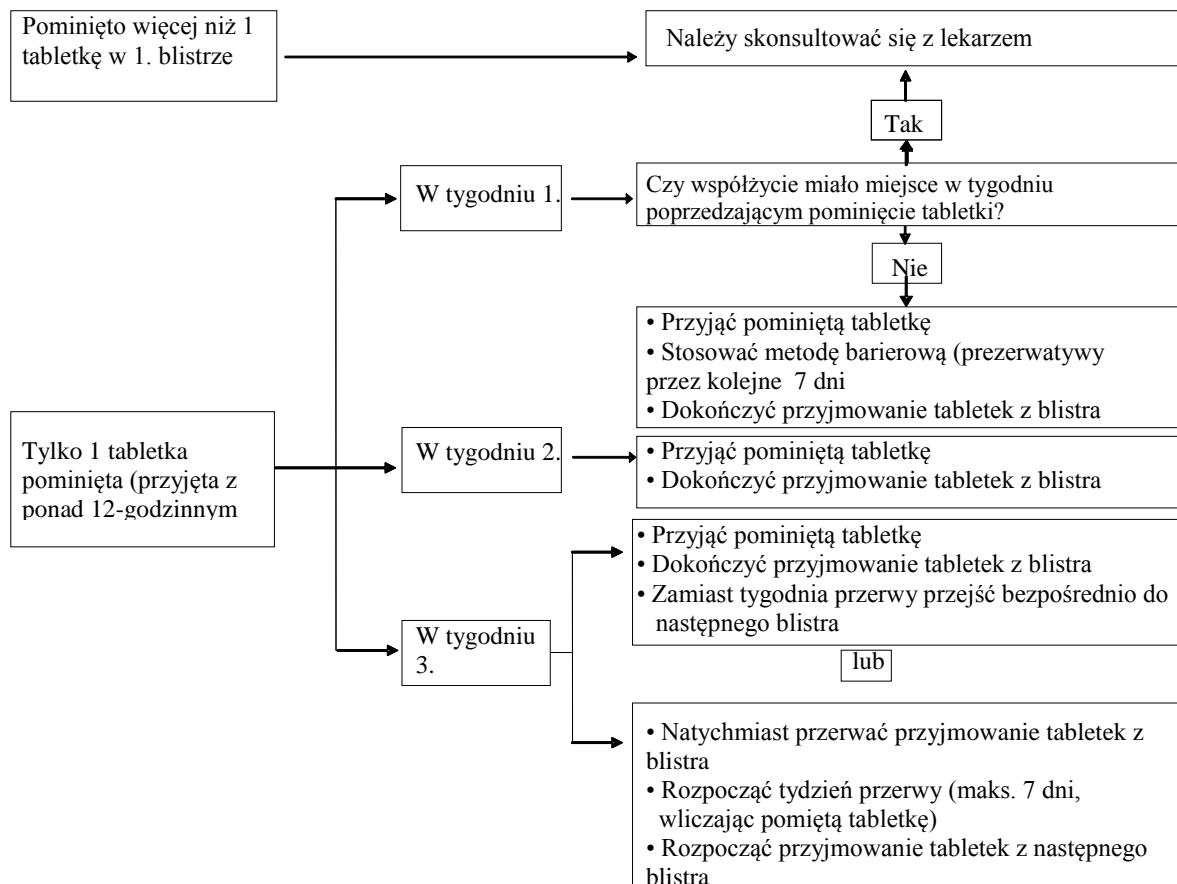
Pominięto więcej niż 1 tabletkę w 1. blistrze

Należy skonsultować się z lekarzem

Tak

W tygodniu 1.

Czy współżycie miało miejsce w tygodniu poprzedzającym pominięcie tabletki?

Nie

• Przyjąć pominiętą tabletkę
• Stosować metodę barierową (prezerwatywy przez kolejne 7 dni
• Dokończyć przyjmowanie tabletek z blistra

Tylko 1 tabletka pominięta (przyjęta z ponad 12-godzinnym

W tygodniu 2.

• Przyjąć pominiętą tabletkę
• Dokończyć przyjmowanie tabletek z blistra

W tygodniu 3.

• Przyjąć pominiętą tabletkę
• Dokończyć przyjmowanie tabletek z blistra
• Zamiast tygodnia przerwy przejść bezpośrednio do następnego blistra

lub

• Natychmiast przerwać przyjmowanie tabletek z blistra
• Rozpocząć tydzień przerwy (maks. 7 dni, wliczając pomiętą tabletkę)
• Rozpocząć przyjmowanie tabletek z następnego blistra